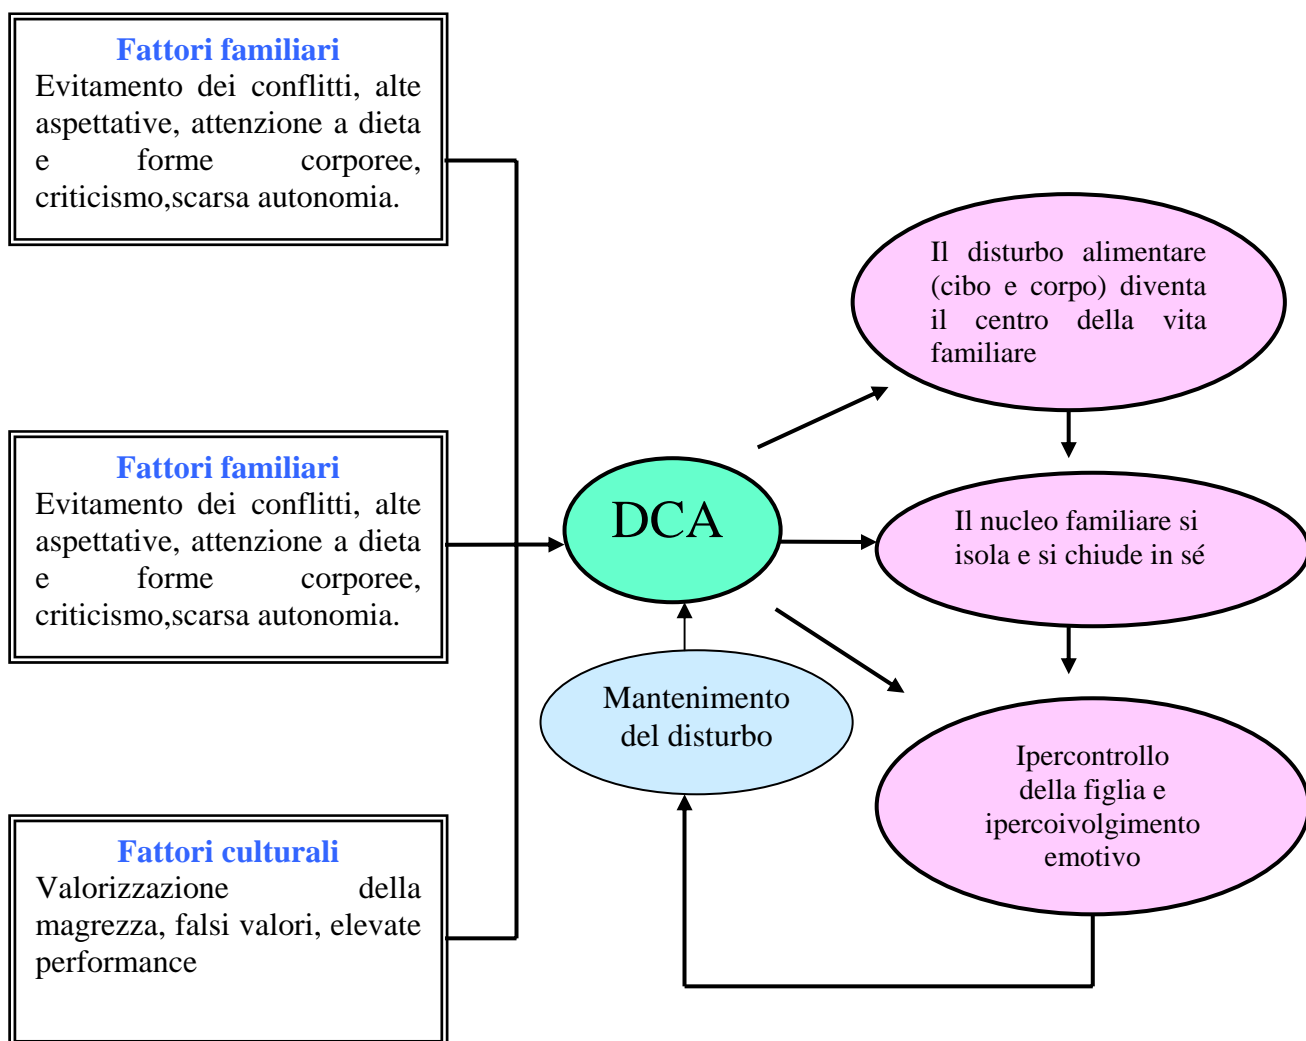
Fattori familiari
Evitamento dei conflitti, alte aspettative, attenzione a dieta e forme corporee, criticismo,scarsa autonomia.

Fattori familiari
Evitamento dei conflitti, alte aspettative, attenzione a dieta e forme corporee, criticismo,scarsa autonomia.

Fattori culturali
Valorizzazione della magrezza, falsi valori, elevate performance

DCA

Il disturbo alimentare (cibo e corpo) diventa il centro della vita familiare

Il nucleo familiare si isola e si chiude in sé

Ipercontrollo della figlia e ipercoivolgimento emotivo

Mantenimento del disturbo